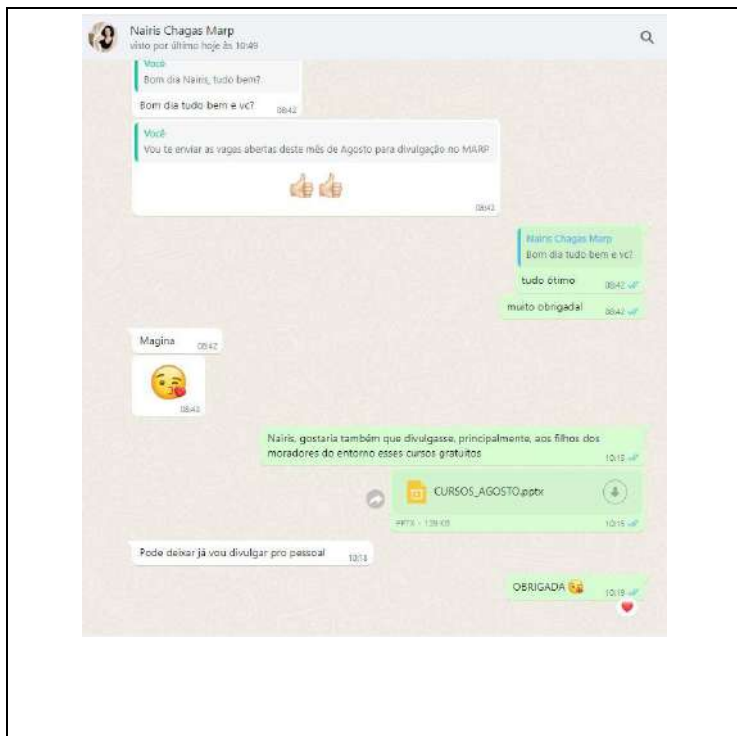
Nairis Chagas Marp
visto por último hoje às 10:49

Você
Bom dia Nairis, tudo bem?

Bom dia tudo bem e vc? 08:42

Você
Vou te enviar as vagas abertas deste mês de Agosto para divulgação no MARP

👍👍 08:42

Nairis Chagas Marp
Bom dia tudo bem e vc?

tudo ótimo 08:42

muito obrigada! 08:42

Magina 08:42

😘 08:43

Nairis, gostaria também que divulgasse, principalmente, aos filhos dos moradores do entorno esses cursos gratuitos 10:15

CURSOS_AGOSTO.pptx
PPTX • 139 KB 10:15

Pode deixar já vou divulgar pro pessoal 10:14

OBRIGADA 😘 10:19